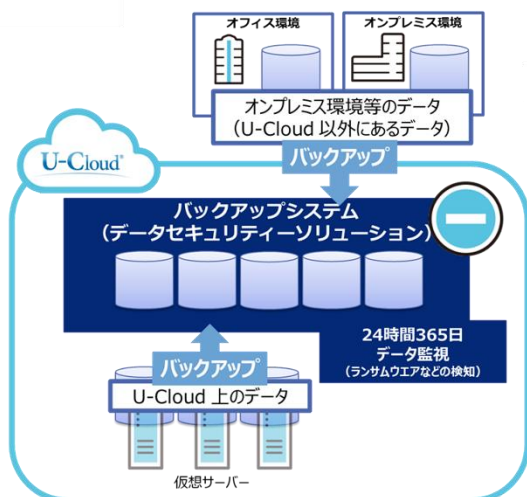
オフィス環境

オンプレミス環境

オンプレミス環境等のデータ
（U-Cloud 以外にあるデータ）

U-Cloud

バックアップ

バックアップシステム
（データセキュリティーソリューション）

24時間365日
データ監視
（ランサムウエアなどの検知）

バックアップ

U-Cloud 上のデータ

仮想サーバー